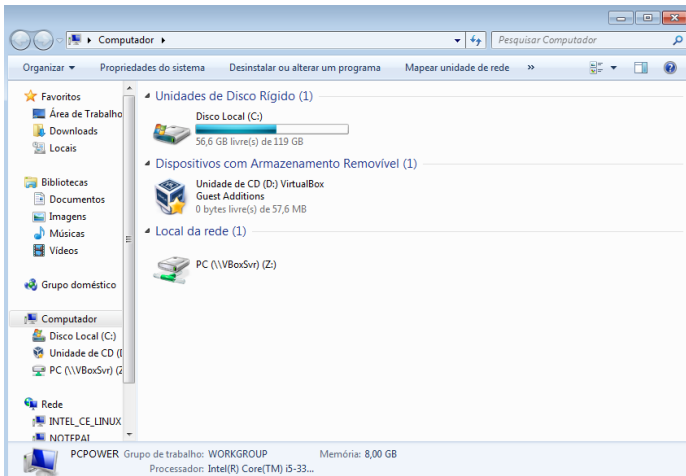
Computador ▸

Pesquisar Computador

Organizar ▾ Propriedades do sistema Desinstalar ou alterar um programa Mapear unidade de rede »

Favoritos
Área de Trabalho
Downloads
Locais

Bibliotecas
Documentos
Imagens
Músicas
Vídeos

Grupo doméstico

Computador
Disco Local (C:)
Unidade de CD ([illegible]
PC (\\VBoxSvr) ([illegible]

Rede
INTEL_CE_LINUX
NOTEPAI

Unidades de Disco Rígido (1)

Disco Local (C:)
56,6 GB livre(s) de 119 GB

Dispositivos com Armazenamento Removível (1)

Unidade de CD (D:) VirtualBox Guest Additions
0 bytes livre(s) de 57,6 MB

Local da rede (1)

PC (\\VBoxSvr) (Z:)

PCPOWER Grupo de trabalho: WORKGROUP Memória: 8,00 GB
Processador: Intel(R) Core(TM) i5-33...